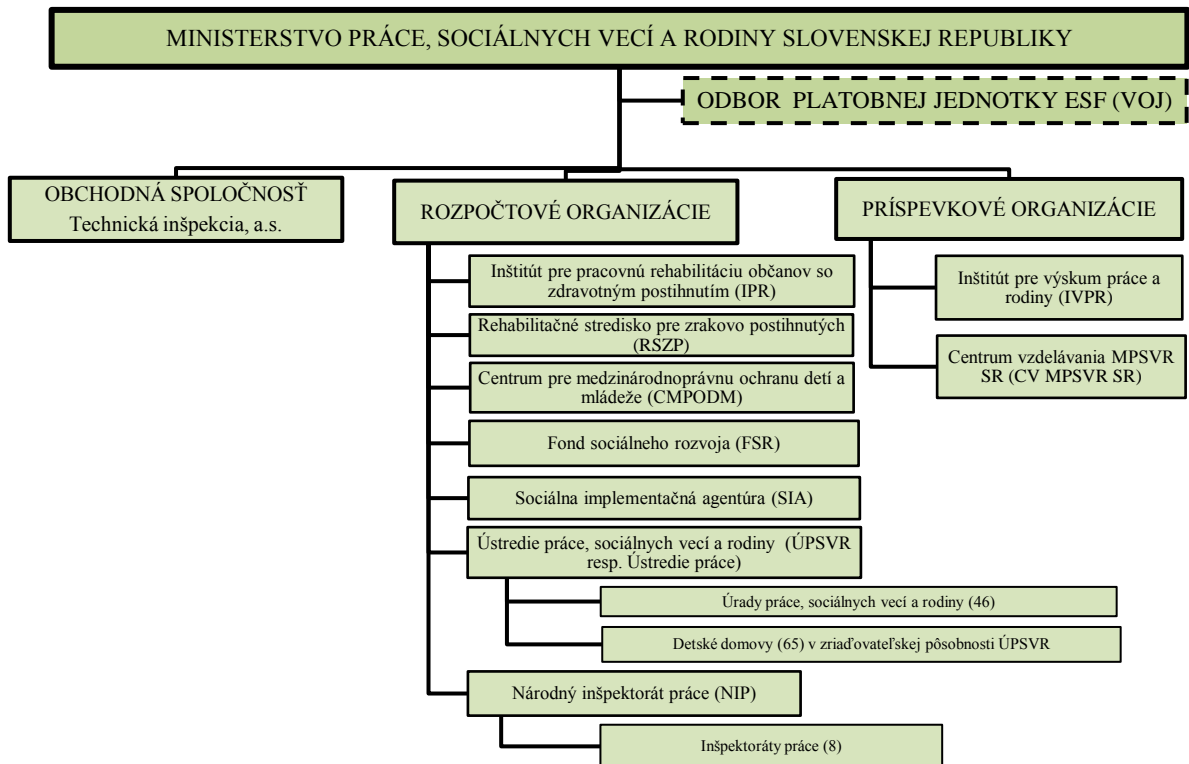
MINISTERSTVO PRÁCE, SOCIÁLNYCH VECÍ A RODINY SLOVENSKEJ REPUBLIKY

ODBOR PLATOBNEJ JEDNOTKY ESF (VOJ)

OBCHODNÁ SPOLOČNOSŤ
Technická inšpekcia, a.s.

ROZPOČTOVÉ ORGANIZÁCIE

Inštitút pre pracovnú rehabilitáciu občanov so zdravotným postihnutím (IPR)

Rehabilitačné stredisko pre zrakovo postihnutých (RSZP)

Centrum pre medzinárodnoprávnu ochranu detí a mládeže (CMPODM)

Fond sociálneho rozvoja (FSR)

Sociálna implementačná agentúra (SIA)

Ústredie práce, sociálnych vecí a rodiny (ÚPSVR resp. Ústredie práce)

Úrady práce, sociálnych vecí a rodiny (46)

Detské domovy (65) v zriaďovateľskej pôsobnosti ÚPSVR

Národný inšpektorát práce (NIP)

Inšpektoráty práce (8)

PRÍSPEVKOVÉ ORGANIZÁCIE

Inštitút pre výskum práce a rodiny (IVPR)

Centrum vzdelávania MPSVR SR (CV MPSVR SR)